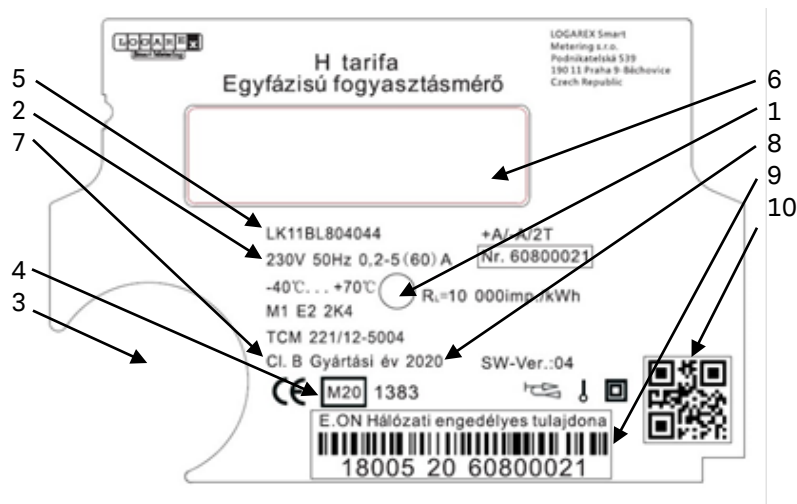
LOGAREX Smart Metering

H tarifa
Egyfázisú fogyasztásmérő

LOGAREX Smart Metering s.r.o.
Podnikatelská 539
190 11 Praha 9-Běchovice
Czech Republic

5
2
7
4
3
6
1
8
9
10

LK11BL804044
230V 50Hz 0,2-5(60) A
-40℃. . . +70℃
M1 E2 2K4
TCM 221/12-5004
Cl. B Gyártási év 2020

+A/-A/2T
Nr. 60800021
$R_L$=10 000imp/kWh

SW-Ver.:04

CE M20 1383

E.ON Hálózati engedélyes tulajdona
18005 20 60800021